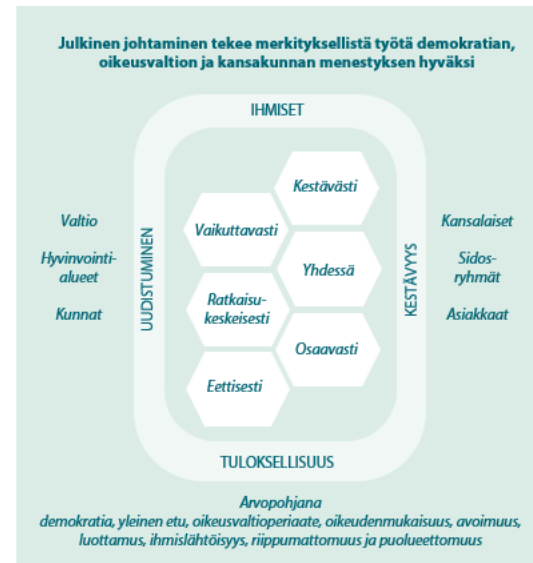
Julkinen johtaminen tekee merkityksellistä työtä demokratian, oikeusvaltion ja kansakunnan menestyksen hyväksi

IHMISET

Valtio

Hyvinvointialueet

Kunnat

UUDISTUMINEN

Kestävästi

Vaikuttavasti

Yhdessä

Ratkaisukeskeisesti

Osaavasti

Eettisesti

KESTÄVYYS

Kansalaiset

Sidosryhmät

Asiakkaat

TULOKSELLISUUS

Arvopohjana
demokratia, yleinen etu, oikeusvaltioperiaate, oikeudenmukaisuus, avoimuus, luottamus, ihmislähtöisyys, riippumattomuus ja puolueettomuus